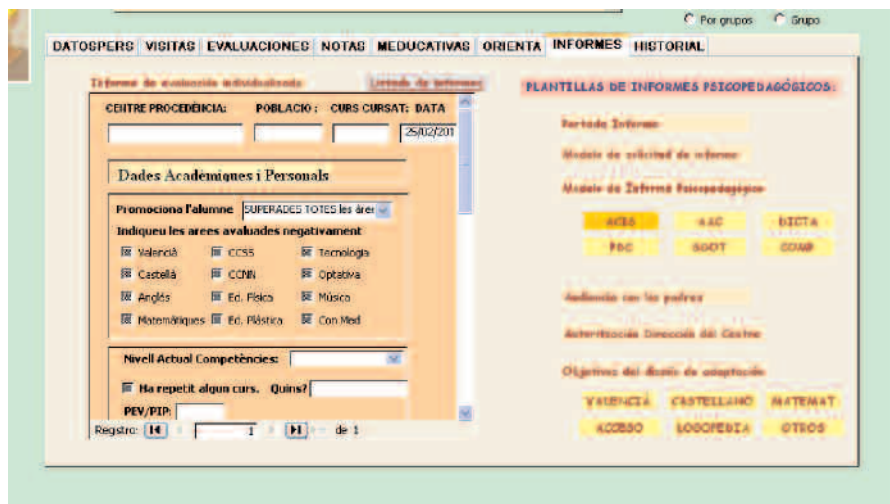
Por grupos Grupo

DATOSPERS VISITAS EVALUACIONES NOTAS MEDUCATIVAS ORIENTA INFORMES HISTORIAL

Informe de evaluación individualizada

Listado de informes

CENTRE PROCEDÈNCIA: POBLACIO: CURS CURSAT: DATA

25/02/201

Dades Acadèmiques i Personals

Promociona l'alumne SUPERADES TOTES les àre

Indiqueu les arees avaluades negativament

Valencià CCSS Tecnologia

Castellà CCNN Optativa

Anglés Ed. Física Música

Matemàtiques Ed. Plàstica Con Med

Nivell Actual Competències:

Ha repetit algun curs. Quins?

PEV/PIP:

Registro: 1 de 1

PLANTILLAS DE INFORMES PSICOPEDAGÓGICOS:

Portada Informe

Modelo de solicitud de informe

Modelo de Informe Psicopedagógico

ACIS AAC DICTA

PDC SOOT COAR

Audiencia con los padres

Autorización Dirección del Centro

Objetivos del diseño de adaptación

VALENCIÀ CASTELLANO MATEMAT

ACOSO LOGOPEDIA OTROS